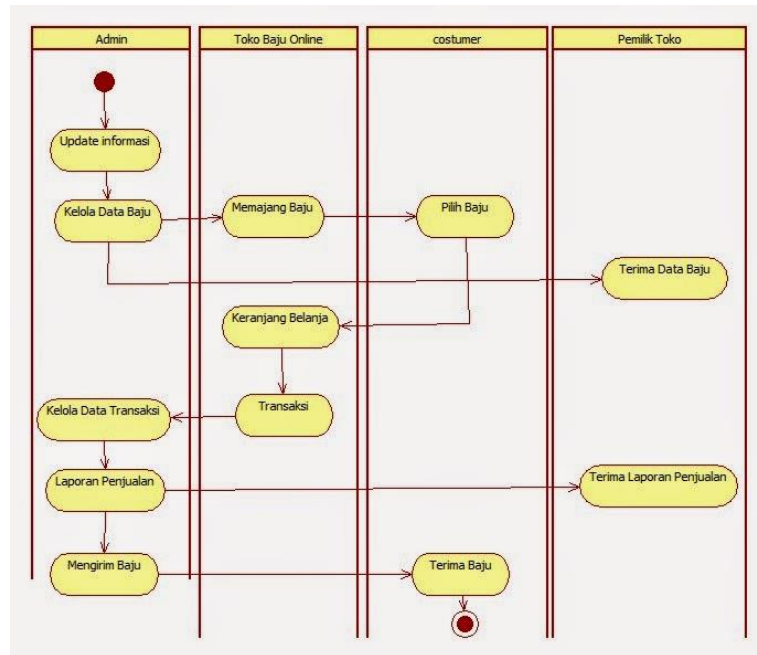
Admin

Toko Baju Online

costumer

Pemilik Toko

Update informasi

Kelola Data Baju

Memajang Baju

Pilih Baju

Terima Data Baju

Keranjang Belanja

Transaksi

Kelola Data Transaksi

Laporan Penjualan

Terima Laporan Penjualan

Mengirim Baju

Terima Baju